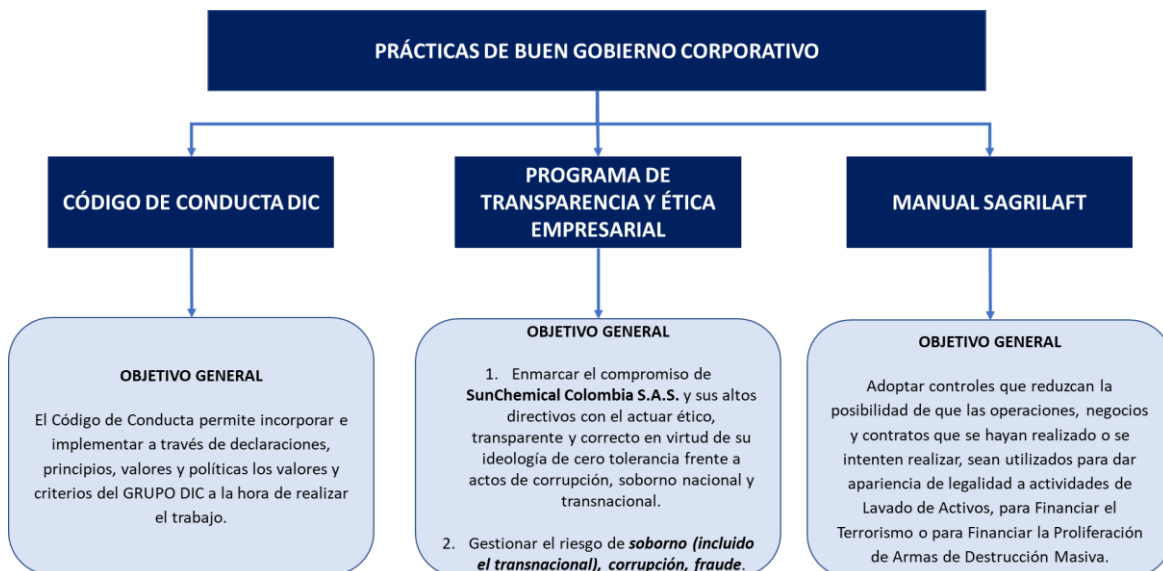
PRÁCTICAS DE BUEN GOBIERNO CORPORATIVO

CÓDIGO DE CONDUCTA DIC

OBJETIVO GENERAL

El Código de Conducta permite incorporar e implementar a través de declaraciones, principios, valores y políticas los valores y criterios del GRUPO DIC a la hora de realizar el trabajo.

PROGRAMA DE TRANSPARENCIA Y ÉTICA EMPRESARIAL

OBJETIVO GENERAL

1. Enmarcar el compromiso de **SunChemical Colombia S.A.S.** y sus altos directivos con el actuar ético, transparente y correcto en virtud de su ideología de cero tolerancia frente a actos de corrupción, soborno nacional y transnacional.

2. Gestionar el riesgo de ***soborno (incluido el transnacional), corrupción, fraude***.

MANUAL SAGRILAFT

OBJETIVO GENERAL

Adoptar controles que reduzcan la posibilidad de que las operaciones, negocios y contratos que se hayan realizado o se intenten realizar, sean utilizados para dar apariencia de legalidad a actividades de Lavado de Activos, para Financiar el Terrorismo o para Financiar la Proliferación de Armas de Destrucción Masiva.